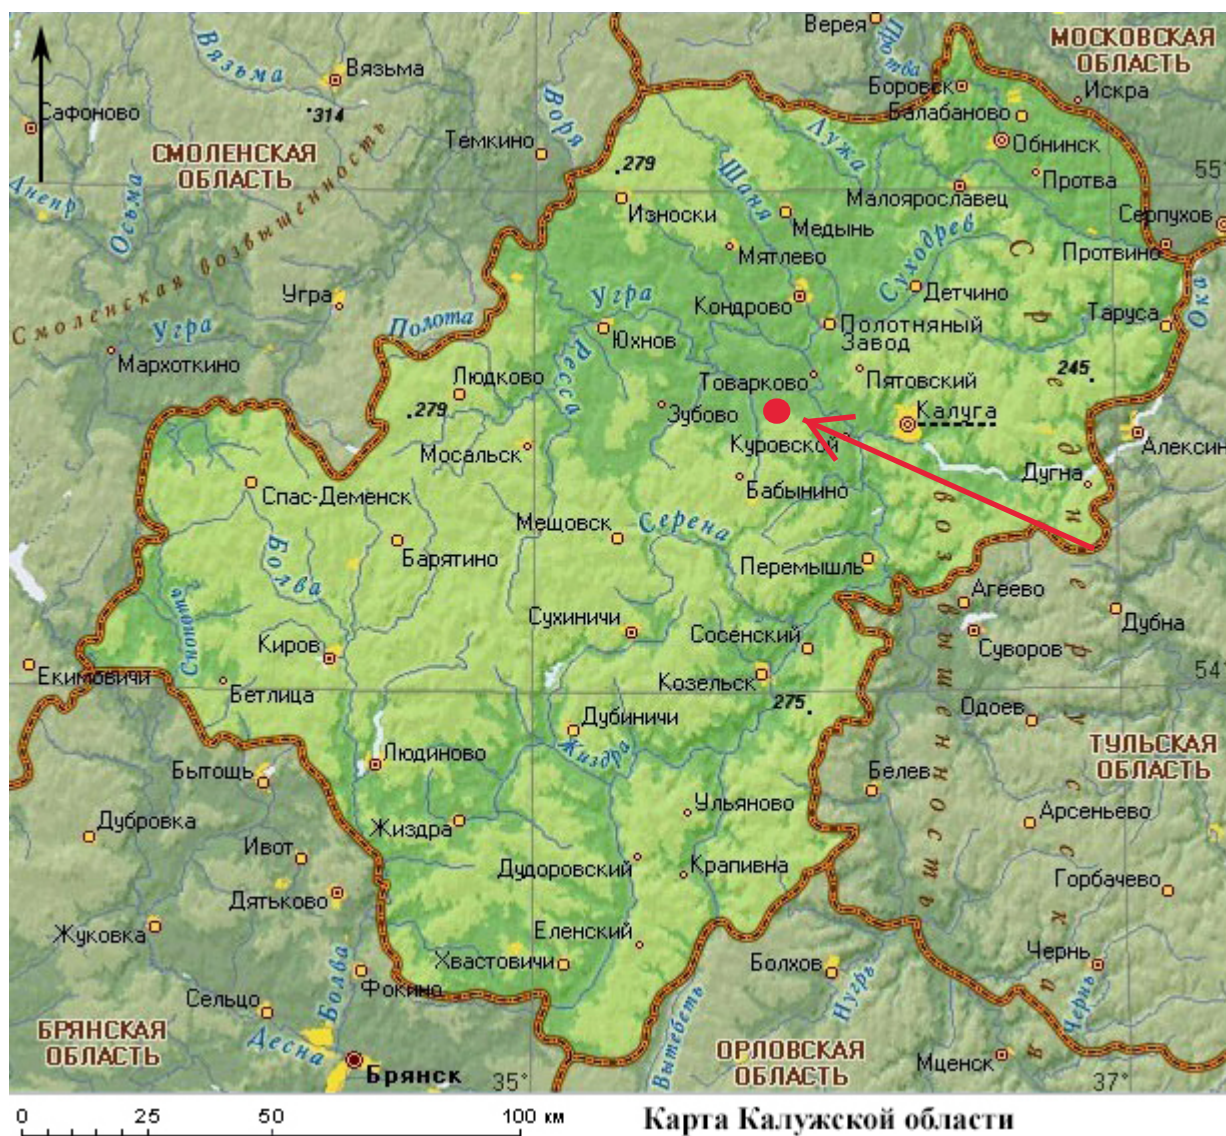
Верея
МОСКОВСКАЯ ОБЛАСТЬ
Вязьма
Вязьма
Сафоновo
314
Воря
Протва
Боровск
Балабаново
Искра
Обнинск
СМОЛЕНСКАЯ ОБЛАСТЬ
Темкино
Смоленская возвышенность
Днепр
Осьма
279
Износки
Шаня
Лужа
Протва
Малоярославец
Медынь
Мятлево
Суходрев
Серпухов
Протвино
Угра
Угра
Угра
Кондрово
Детчино
Полотняный Завод
Таруса
Ока
Полота
Юхнов
Мархоткино
Людково
Товарково
Пятовский
245
Ресса
279
Зубово
Калуга
Куровской
Алексин
Мосальск
Дугна
Бабынино
Спас-Деменск
Мещовск
Серена
Болва
Барятино
Перемышль
Агеево
Сухиничи
Сосенский
Дубна
Суворов
Киров
Снопоть
Екимовичи
Бетлица
Козельск
275
Дубиничи
Одоев
Людиново
Жиздра
Белев
ТУЛЬСКАЯ ОБЛАСТЬ
Бытошь
Дубровка
Жиздра
Ульяново
Арсеньево
Ивот
Дудоровский
Крапивна
Горбачево
Дятьково
Жуковка
Еленский
Хвастовичи
Болхов
Чернь
Сельцо
Фокино
Болва
Нугрь
Чернь
БРЯНСКАЯ ОБЛАСТЬ
Десна
Брянск
Вытебеть
ОРЛОВСКАЯ ОБЛАСТЬ
Мценск
Среднерусская возвышенность
35°
37°
55°
54°
0 25 50 100 км
Карта Калужской области